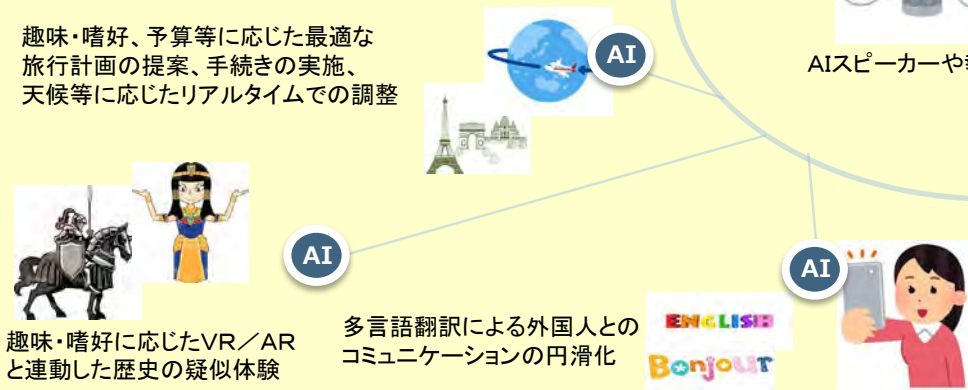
趣味・嗜好、予算等に応じた最適な旅行計画の提案、手続きの実施、天候等に応じたリアルタイムでの調整

AI

AIスピーカーや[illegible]

AI

趣味・嗜好に応じたVR／ARと連動した歴史の疑似体験

多言語翻訳による外国人とのコミュニケーションの円滑化

ENGLISH

Bonjour

AI